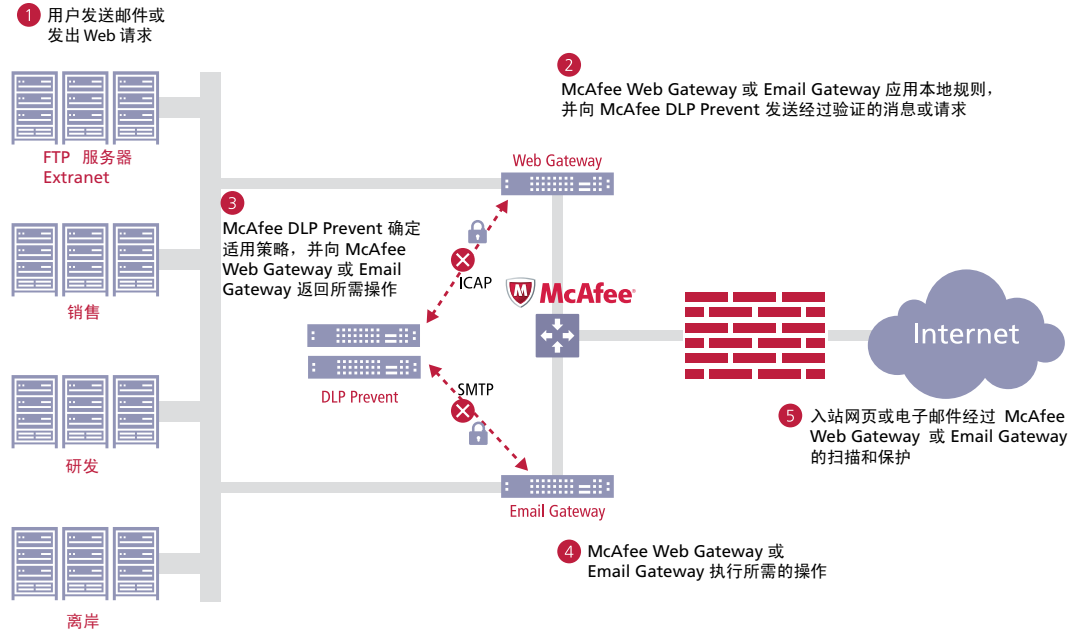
1 用户发送邮件或发出 Web 请求

2 McAfee Web Gateway 或 Email Gateway 应用本地规则，并向 McAfee DLP Prevent 发送经过验证的消息或请求

FTP 服务器
Extranet

Web Gateway

3 McAfee DLP Prevent 确定适用策略，并向 McAfee Web Gateway 或 Email Gateway 返回所需操作

ICAP

McAfee

Internet

销售

DLP Prevent

SMTP

研发

5 入站网页或电子邮件经过 McAfee Web Gateway 或 Email Gateway 的扫描和保护

Email Gateway

4 McAfee Web Gateway 或 Email Gateway 执行所需的操作

离岸